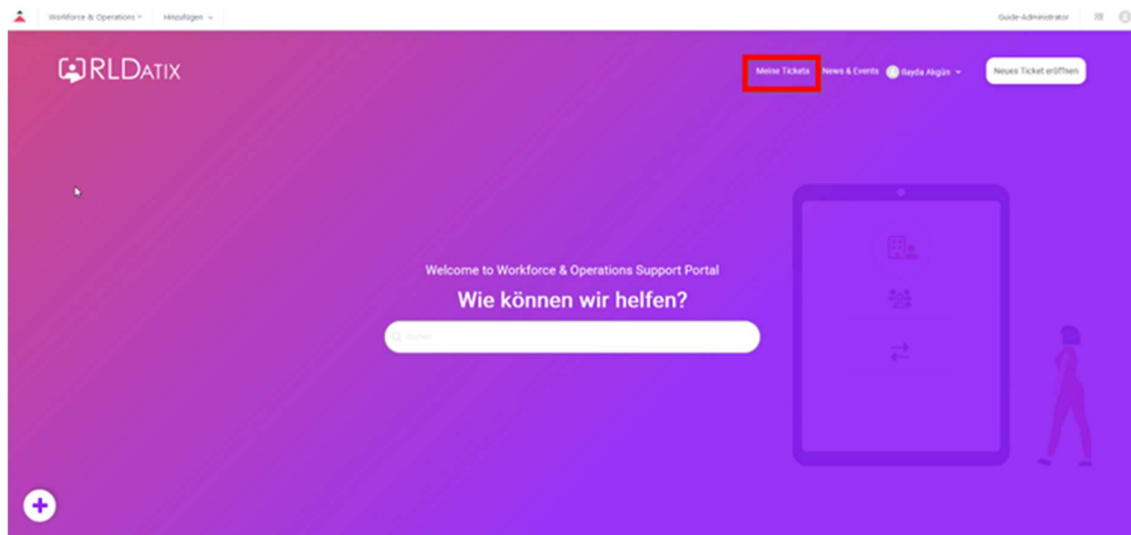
Workforce & Operations Hinzufügen

Guide-Administrator

RLDATIX

Meine Tickets News & Events Bayda Akgün

Neues Ticket eröffnen

Welcome to Workforce & Operations Support Portal

Wie können wir helfen?

Suchen